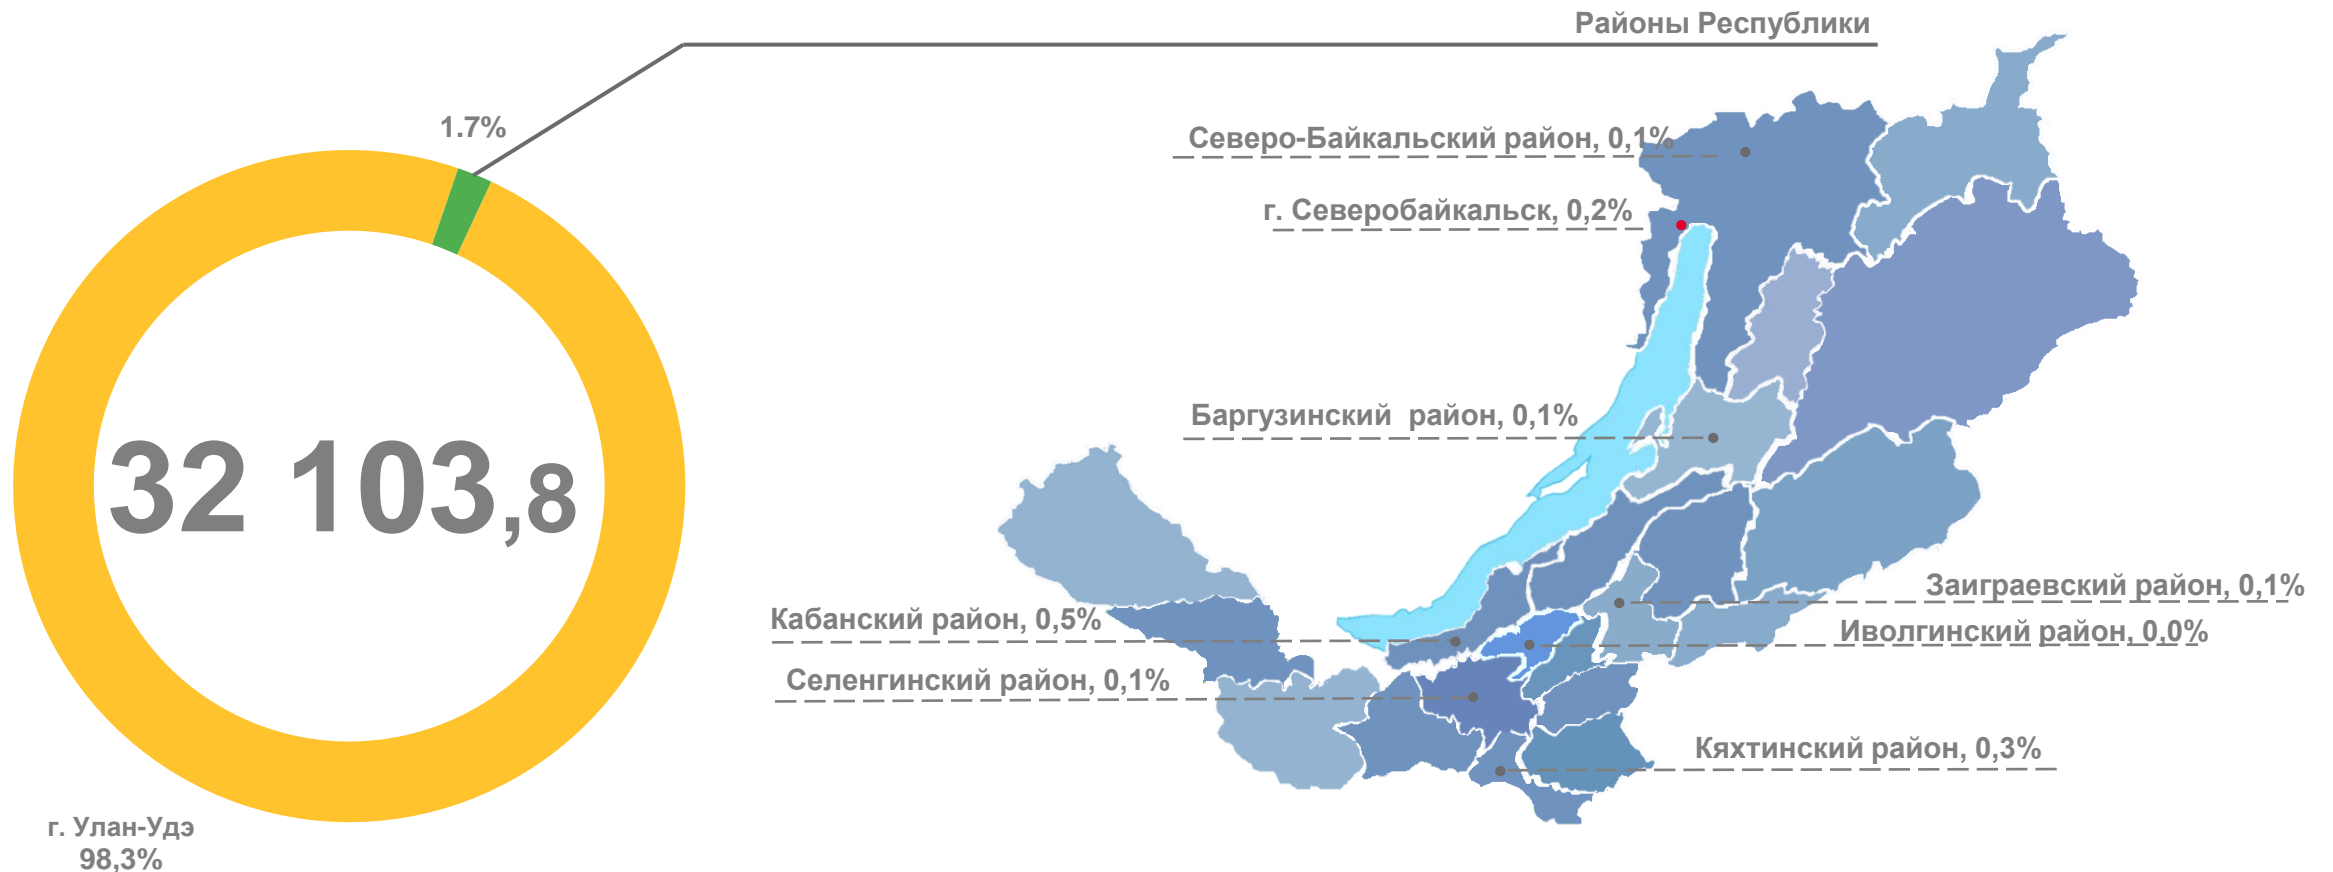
Районы Республики

1.7%

32 103,8

г. Улан-Удэ 98,3%

Северо-Байкальский район, 0,1%

г. Северобайкальск, 0,2%

Баргузинский район, 0,1%

Заиграевский район, 0,1%

Кабанский район, 0,5%

Иволгинский район, 0,0%

Селенгинский район, 0,1%

Кяхтинский район, 0,3%